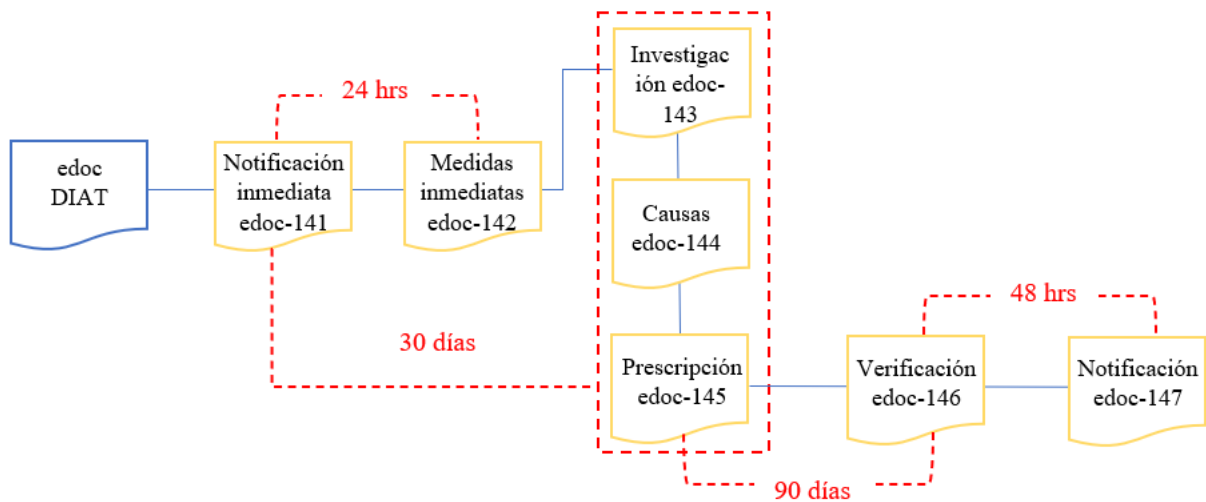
edoc DIAT

24 hrs

Notificación inmediata edoc-141

Medidas inmediatas edoc-142

Investigación edoc-143

Causas edoc-144

30 días

Prescripción edoc-145

48 hrs

Verificación edoc-146

Notificación edoc-147

90 días